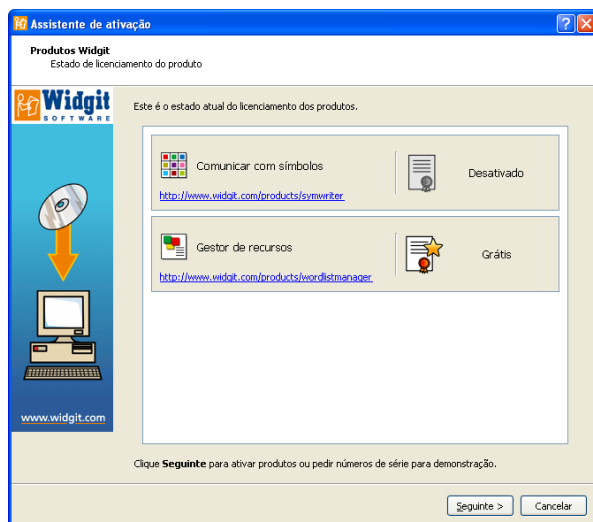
Assistente de ativação

Produtos Widgit
Estado de licenciamento do produto

Widgit
SOFTWARE

Este é o estado atual do licenciamento dos produtos.

Comunicar com símbolos
http://www.widgit.com/products/symwriter
Desativado

Gestor de recursos
http://www.widgit.com/products/wordlistmanager
Grátis

www.widgit.com

Clique **Seguinte** para ativar produtos ou pedir números de série para demonstração.

Seguinte >
Cancelar